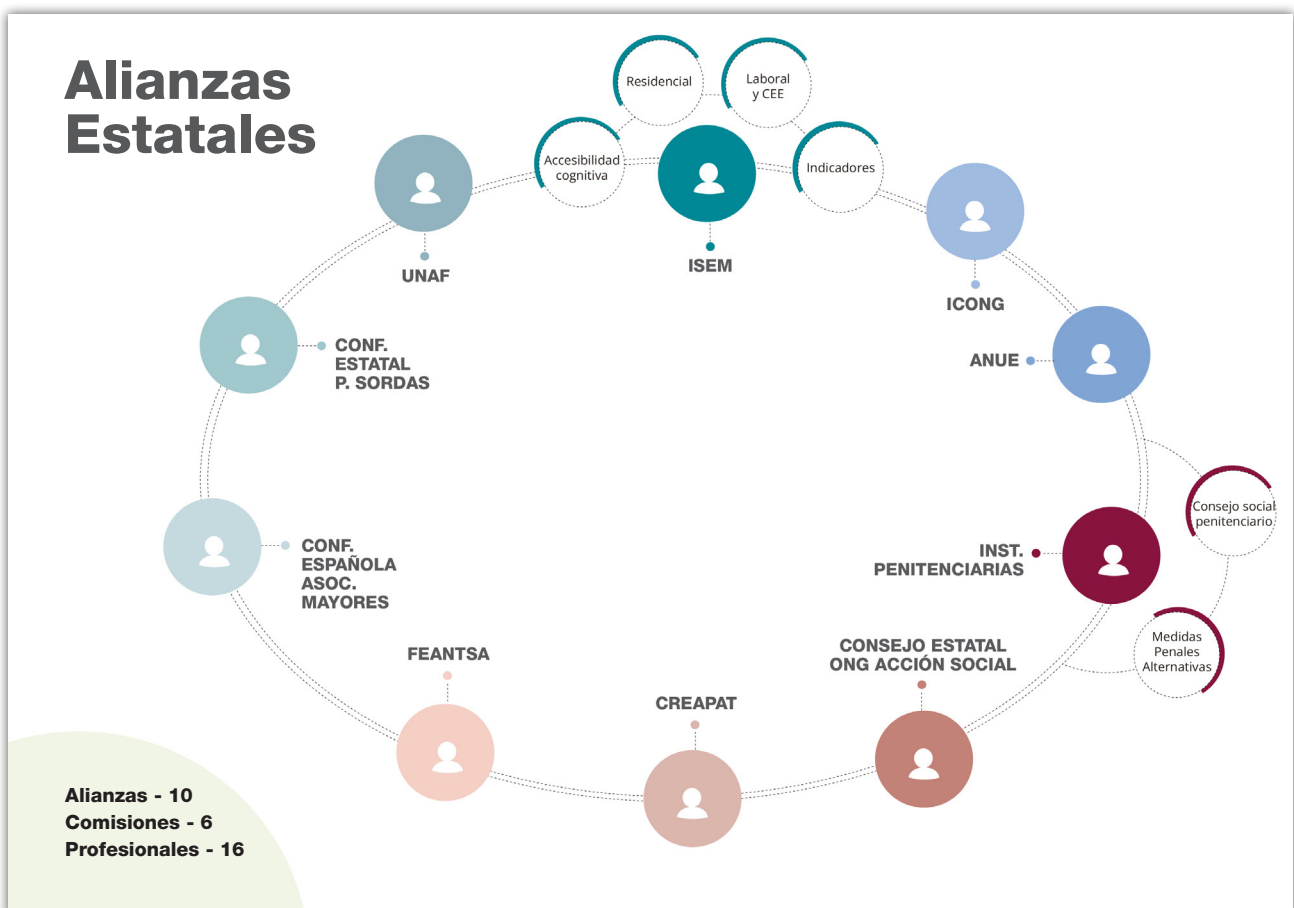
Alianzas Estatales

Residencial

Laboral y CEE

Accesibilidad cognitiva

Indicadores

UNAF

ISEM

ICONG

CONF. ESTATAL P. SORDAS

ANUE

Consejo social penitenciario

CONF. ESPAÑOLA ASOC. MAYORES

INST. PENITENCIARIAS

Medidas Penales Alternativas

FEANTSA

CONSEJO ESTATAL ONG ACCIÓN SOCIAL

CREAPAT

Alianzas - 10
Comisiones - 6
Profesionales - 16